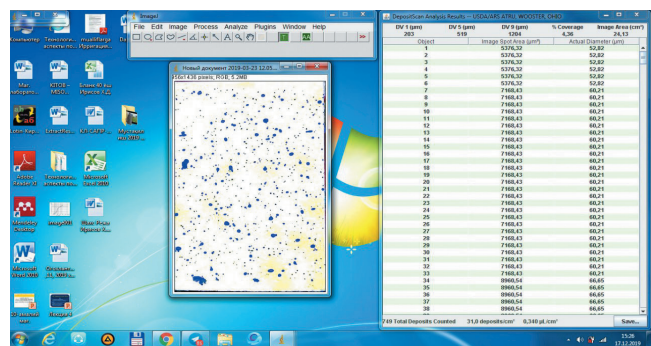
ImageJ
File Edit Image Process Analyze Plugins Window Help

Новый документ 2019-03-23 12:05
356x436 pixels; RGB; 5.2MB

DepositScan Analysis Results — USDA/ARS ATRU, WOOSTER, OHIO

| DV 1 (µm) | DV 5 (µm) | DV 9 (µm) | % Coverage | Image Area (cm²) |
|---|---|---|---|---|
| 203 | 519 | 1204 | 4,36 | 24,13 |

| Object | Image Spot Area (µm²) | Actual Diameter (µm) |
|---|---|---|
| 1 | 5376,32 | 52,82 |
| 2 | 5376,32 | 52,82 |
| 3 | 5376,32 | 52,82 |
| 4 | 5376,32 | 52,82 |
| 5 | 5376,32 | 52,82 |
| 6 | 5376,32 | 52,82 |
| 7 | 7168,43 | 60,21 |
| 8 | 7168,43 | 60,21 |
| 9 | 7168,43 | 60,21 |
| 10 | 7168,43 | 60,21 |
| 11 | 7168,43 | 60,21 |
| 12 | 7168,43 | 60,21 |
| 13 | 7168,43 | 60,21 |
| 14 | 7168,43 | 60,21 |
| 15 | 7168,43 | 60,21 |
| 16 | 7168,43 | 60,21 |
| 17 | 7168,43 | 60,21 |
| 18 | 7168,43 | 60,21 |
| 19 | 7168,43 | 60,21 |
| 20 | 7168,43 | 60,21 |
| 21 | 7168,43 | 60,21 |
| 22 | 7168,43 | 60,21 |
| 23 | 7168,43 | 60,21 |
| 24 | 7168,43 | 60,21 |
| 25 | 7168,43 | 60,21 |
| 26 | 7168,43 | 60,21 |
| 27 | 7168,43 | 60,21 |
| 28 | 7168,43 | 60,21 |
| 29 | 7168,43 | 60,21 |
| 30 | 7168,43 | 60,21 |
| 31 | 7168,43 | 60,21 |
| 32 | 7168,43 | 60,21 |
| 33 | 7168,43 | 60,21 |
| 34 | 8960,54 | 66,65 |
| 35 | 8960,54 | 66,65 |
| 36 | 8960,54 | 66,65 |
| 37 | 8960,54 | 66,65 |
| 38 | 8960,54 | 66,65 |
| 39 | 8960,54 | 66,65 |

749 Total Deposits Counted 31,0 deposits/cm² 0,340 µL/cm² Save...

Компьютер Технологи... аспекты по... mukhMargo Ирригацион...
Мат. лаборато... КТОЗ6 - MSD... Бланк 40 на Ирисов 1-40...
Lotus Kap... ExtractHep... ICH-CANF-a... Мультидат... Inc 2019 ...
Adobe Reader XI Технологи... агонистика... Microsoft Excel 2010
Microsoft Windows ImageJ ... Обзор Рома Ирригац К...
Microsoft Word 2010 Оросительн... 21_1001а...
ID-Тасачий ... Кнопки 5...

15:26
17.12.2019